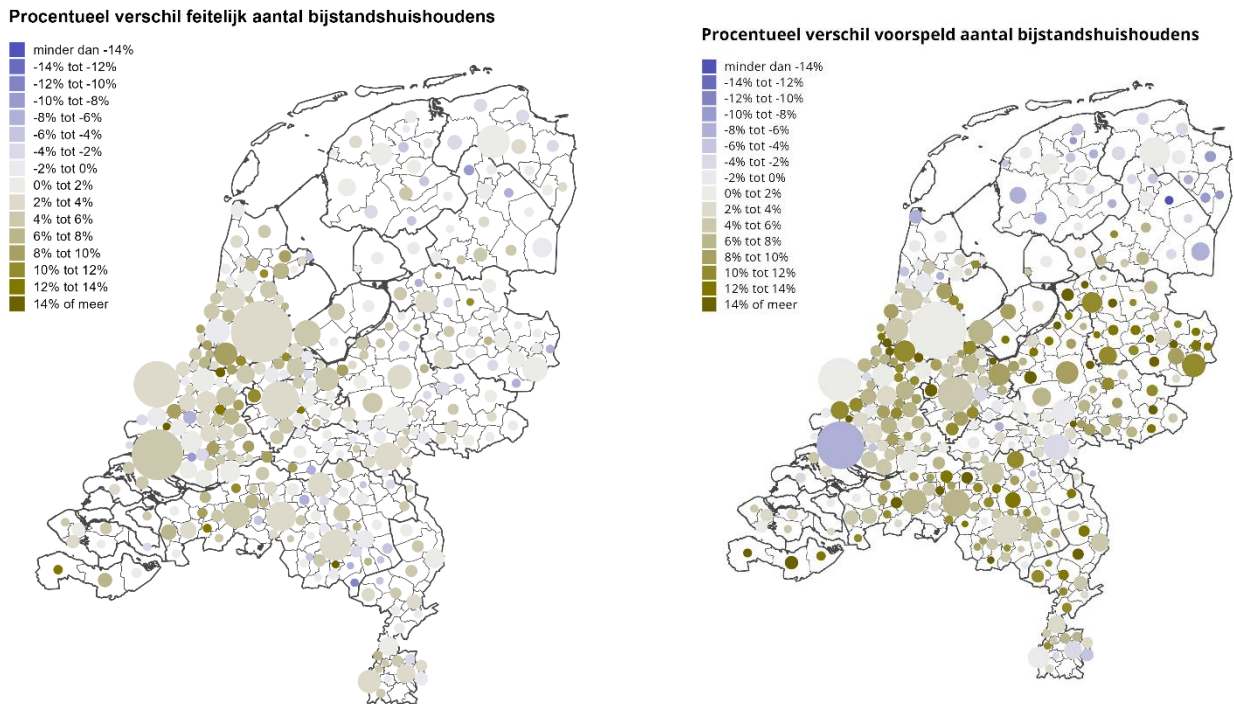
Procentueel verschil feitelijk aantal bijstandshuishoudens

minder dan -14%
-14% tot -12%
-12% tot -10%
-10% tot -8%
-8% tot -6%
-6% tot -4%
-4% tot -2%
-2% tot 0%
0% tot 2%
2% tot 4%
4% tot 6%
6% tot 8%
8% tot 10%
10% tot 12%
12% tot 14%
14% of meer

Procentueel verschil voorspeld aantal bijstandshuishoudens

minder dan -14%
-14% tot -12%
-12% tot -10%
-10% tot -8%
-8% tot -6%
-6% tot -4%
-4% tot -2%
-2% tot 0%
0% tot 2%
2% tot 4%
4% tot 6%
6% tot 8%
8% tot 10%
10% tot 12%
12% tot 14%
14% of meer